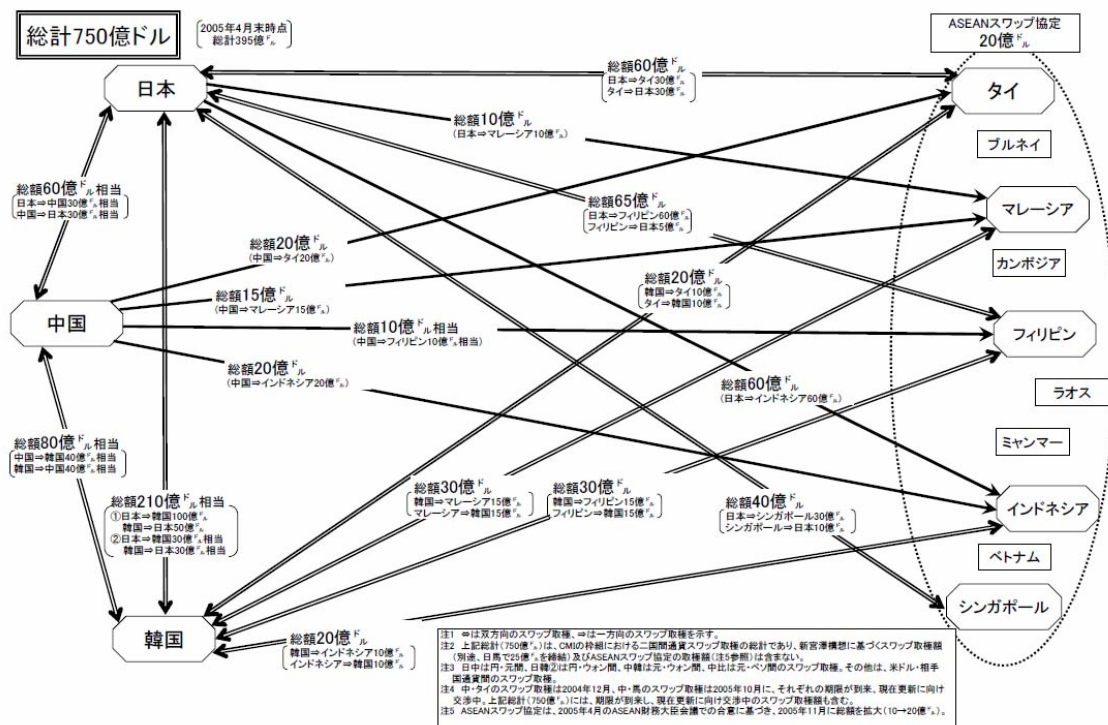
総計750億ドル

2005年4月末時点
総計395億ドル

ASEANスワップ協定
20億ドル

日本

総額60億ドル
日本⇒タイ30億ドル
タイ⇒日本30億ドル

タイ

総額10億ドル
(日本⇒マレーシア10億ドル)

ブルネイ

総額60億ドル相当
日本⇒中国30億ドル相当
中国⇒日本30億ドル相当

総額65億ドル
日本⇒フィリピン60億ドル
フィリピン⇒日本5億ドル

マレーシア

総額20億ドル
(中国⇒タイ20億ドル)

カンボジア

総額20億ドル
韓国⇒タイ10億ドル
タイ⇒韓国10億ドル

総額15億ドル
(中国⇒マレーシア15億ドル)

中国

総額10億ドル相当
(中国⇒フィリピン10億ドル相当)

フィリピン

総額20億ドル
(中国⇒インドネシア20億ドル)

総額60億ドル
(日本⇒インドネシア60億ドル)

ラオス

総額80億ドル相当
中国⇒韓国40億ドル相当
韓国⇒中国40億ドル相当

ミャンマー

総額210億ドル相当
①日本⇒韓国100億ドル
韓国⇒日本50億ドル
②日本⇒韓国30億ドル相当
韓国⇒日本30億ドル相当

総額30億ドル
韓国⇒マレーシア15億ドル
マレーシア⇒韓国15億ドル

総額30億ドル
韓国⇒フィリピン15億ドル
フィリピン⇒韓国15億ドル

総額40億ドル
日本⇒シンガポール30億ドル
シンガポール⇒日本10億ドル

インドネシア

ベトナム

シンガポール

韓国

総額20億ドル
韓国⇒インドネシア10億ドル
インドネシア⇒韓国10億ドル

注1 ⇔は双方向のスワップ取極、⇒は一方向のスワップ取極を示す。
注2 上記総計(750億ドル)は、CMIの枠組における二国間通貨スワップ取極の総計であり、新宮澤構想に基づくスワップ取極額(別途、日馬で25億ドルを締結)及びASEANスワップ協定の取極額(注5参照)は含まない。
注3 日中は円・元間、日韓②は円・ウォン間、中韓は元・ウォン間、中比は元・ペソ間のスワップ取極。その他は、米ドル・相手国通貨間のスワップ取極。
注4 中・タイのスワップ取極は2004年12月、中・馬のスワップ取極は2005年10月に、それぞれの期限が到来、現在更新に向け交渉中。上記総計(750億ドル)には、期限が到来し、現在更新に向け交渉中のスワップ取極額も含む。
注5 ASEANスワップ協定は、2005年4月のASEAN財務大臣会議での合意に基づき、2005年11月に総額を拡大(10→20億ドル)。